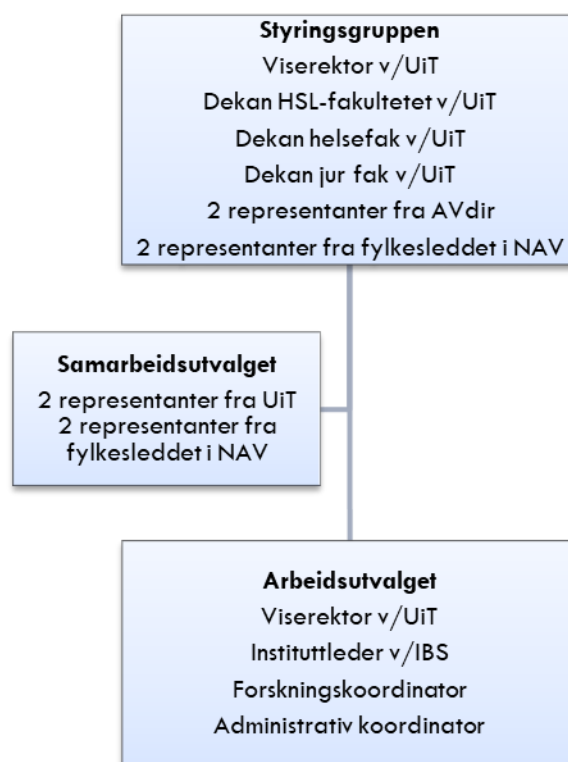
Styringsgruppen
Viserektor v/UiT
Dekan HSL-fakultetet v/UiT
Dekan helsefak v/UiT
Dekan jur fak v/UiT
2 representanter fra AVdir
2 representanter fra fylkesleddet i NAV

Samarbeidsutvalget
2 representanter fra UiT
2 representanter fra fylkesleddet i NAV

Arbeidsutvalget
Viserektor v/UiT
Instituttleder v/IBS
Forskningskoordinator
Administrativ koordinator